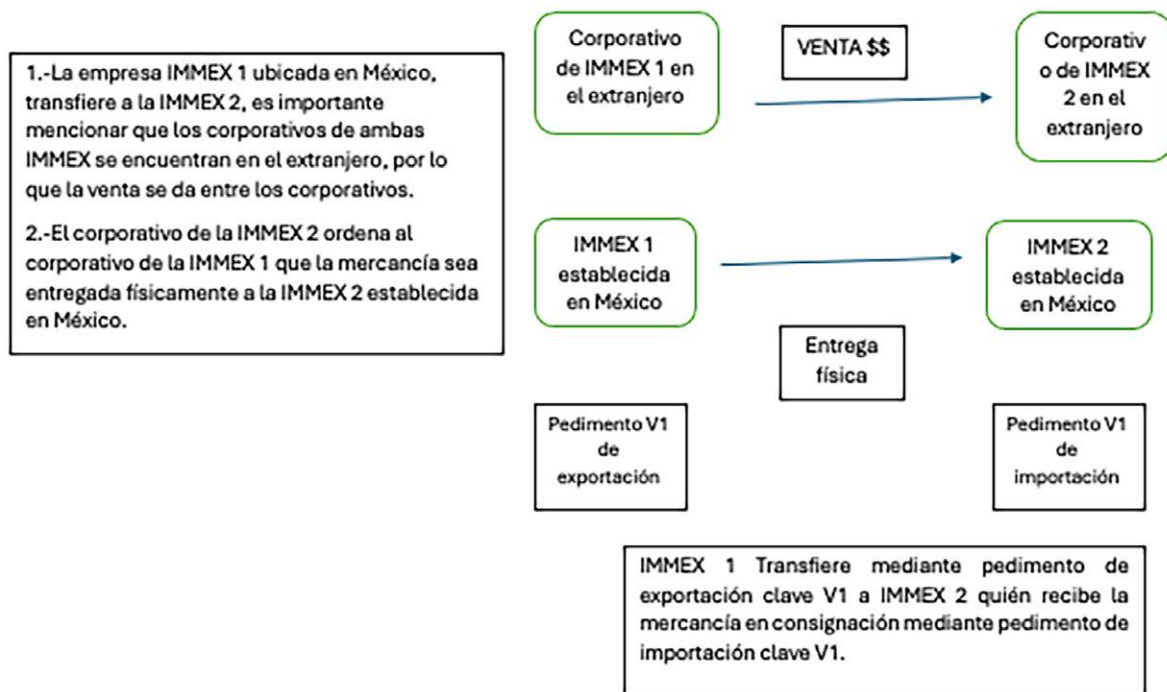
1.-La empresa IMMEX 1 ubicada en México, transfiere a la IMMEX 2, es importante mencionar que los corporativos de ambas IMMEX se encuentran en el extranjero, por lo que la venta se da entre los corporativos.

2.-El corporativo de la IMMEX 2 ordena al corporativo de la IMMEX 1 que la mercancía sea entregada físicamente a la IMMEX 2 establecida en México.

Corporativo de IMMEX 1 en el extranjero

VENTA $$

Corporativo de IMMEX 2 en el extranjero

IMMEX 1 establecida en México

IMMEX 2 establecida en México

Entrega física

Pedimento V1 de exportación

Pedimento V1 de importación

IMMEX 1 Transfiere mediante pedimento de exportación clave V1 a IMMEX 2 quién recibe la mercancía en consignación mediante pedimento de importación clave V1.